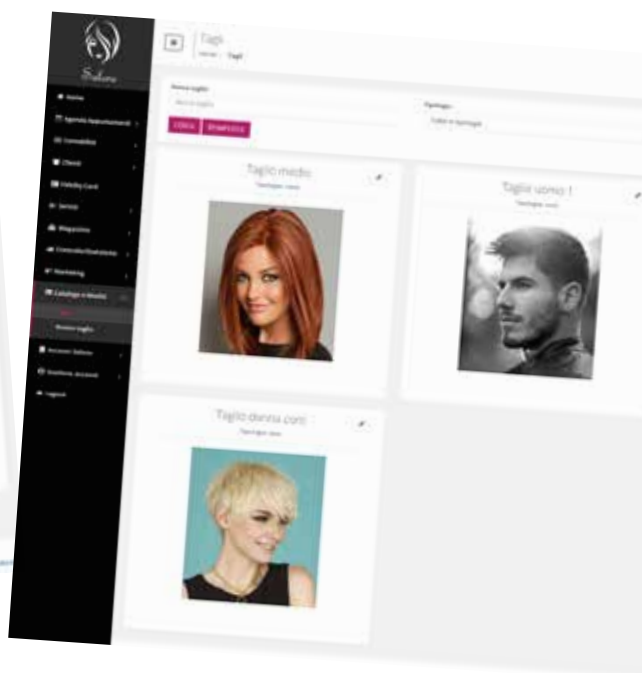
Saloon

Home
Agenda Appuntamenti
Contabilità
Clienti
Fidelity Card
Servizi
Magazzino
Controllo/Statistiche
Marketing
Cataloghi e Mode
Tagli
Nuovo taglio
Account Saloon
Gestione account
Logout

Tagli
Home / Tagli

Ricerca taglio
Nome taglio
CERCA
RESET
Tipologia
Tutte le tipologie

Taglio medio
Tipologia: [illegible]

Taglio uomo 1
Tipologia: uomo

Taglio donna corti
Tipologia: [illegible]